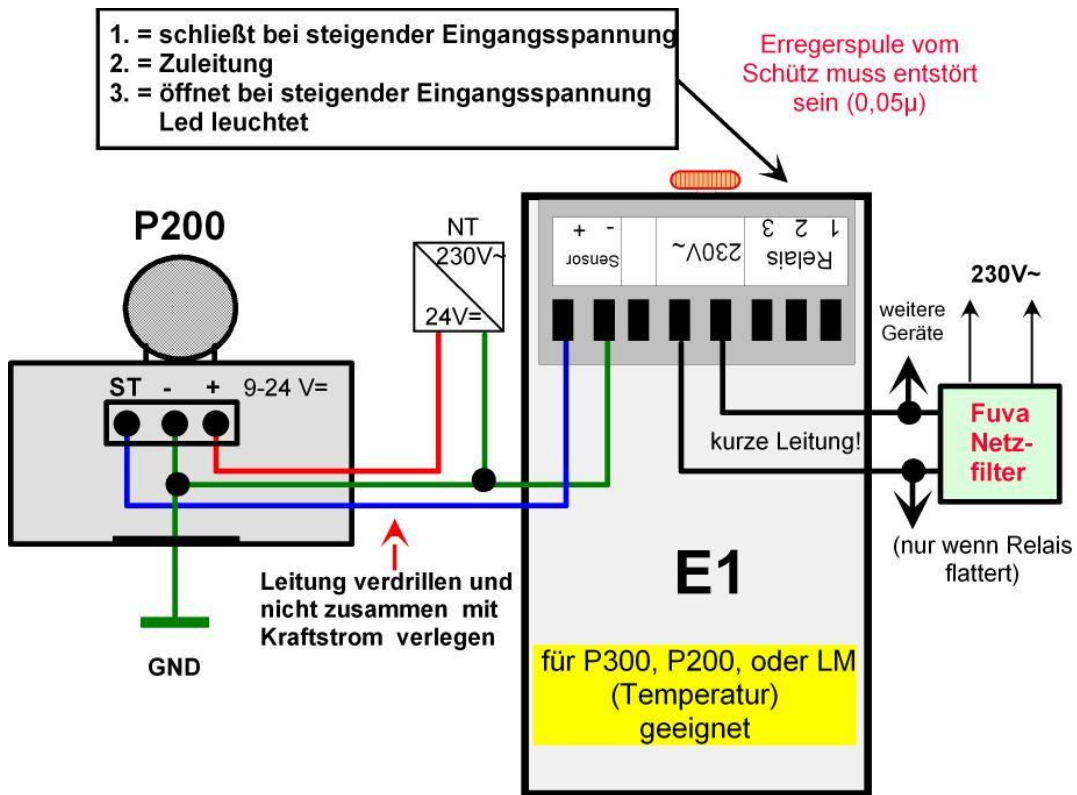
1. = schließt bei steigender Eingangsspannung
2. = Zuleitung
3. = öffnet bei steigender Eingangsspannung
Led leuchtet

Erregerspule vom Schütz muss entstört sein (0,05µ)

P200

ST - + 9-24 V=

NT
230V~
24V=

+ -
Sensor

230V~

1 2 3
Relais

230V~

weitere Geräte

Fuva Netzfilter

kurze Leitung!

(nur wenn Relais flattert)

E1

Leitung verdrillen und nicht zusammen mit Kraftstrom verlegen

GND

für P300, P200, oder LM (Temperatur) geeignet